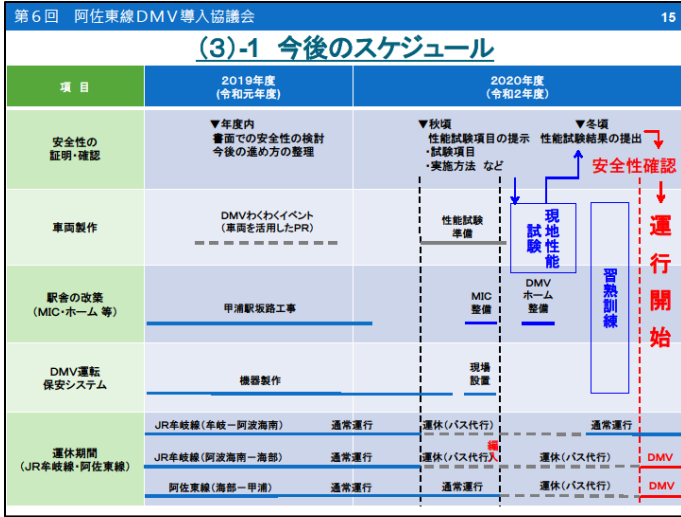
第６回　阿佐東線ＤＭＶ導入協議会

15

(3)-1　今後のスケジュール

| 項　目 | 2019年度（令和元年度） | 2020年度（令和2年度） |
|---|---|---|
| 安全性の証明・確認 | ▼年度内　書面での安全性の検討　今後の進め方の整理 | ▼秋頃　性能試験項目の提示　・試験項目　・実施方法　など　▼冬頃　性能試験結果の提出　安全性確認 |
| 車両製作 | DMVわくわくイベント（車両を活用したPR） | 性能試験準備　現地性能試験 |
| 駅舎の改築（MIC・ホーム 等） | 甲浦駅坂路工事 | MIC整備　DMVホーム整備　習熟訓練 |
| DMV運転保安システム | 機器製作 | 現場設置 |
| 運休期間（JR牟岐線・阿佐東線） | JR牟岐線（牟岐ー阿波海南）　通常運行　JR牟岐線（阿波海南ー海部）　通常運行　阿佐東線（海部ー甲浦）　通常運行 | 運休（バス代行）　通常運行　運休（バス代行）　編入　運休（バス代行）　DMV　通常運行　運休（バス代行）　DMV |

運行開始